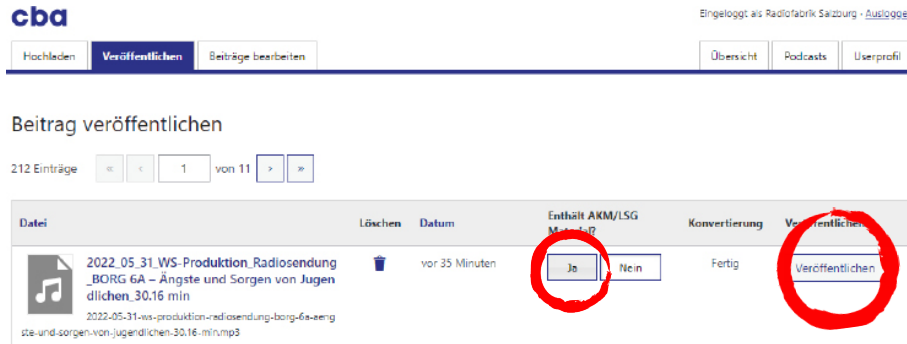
cba

Eingeloggt als Radiofabrik Salzburg - Ausloggen

Hochladen | Veröffentlichen | Beiträge bearbeiten

Übersicht | Podcasts | Userprofil

Beitrag veröffentlichen

212 Einträge « ‹ 1 von 11 › »

| Datei | Löschen | Datum | Enthält AKM/LSG Material? | Konvertierung | Veröffentlichen |
|---|---|---|---|---|---|
| 2022_05_31_WS-Produktion_Radiosendung_BORG 6A – Ängste und Sorgen von Jugendlichen_30.16 min 2022-05-31-ws-produktion-radiosendung-borg-6a-aengste-und-sorgen-von-jugendlichen-30.16-min.mp3 | | vor 35 Minuten | Ja Nein | Fertig | Veröffentlichen |